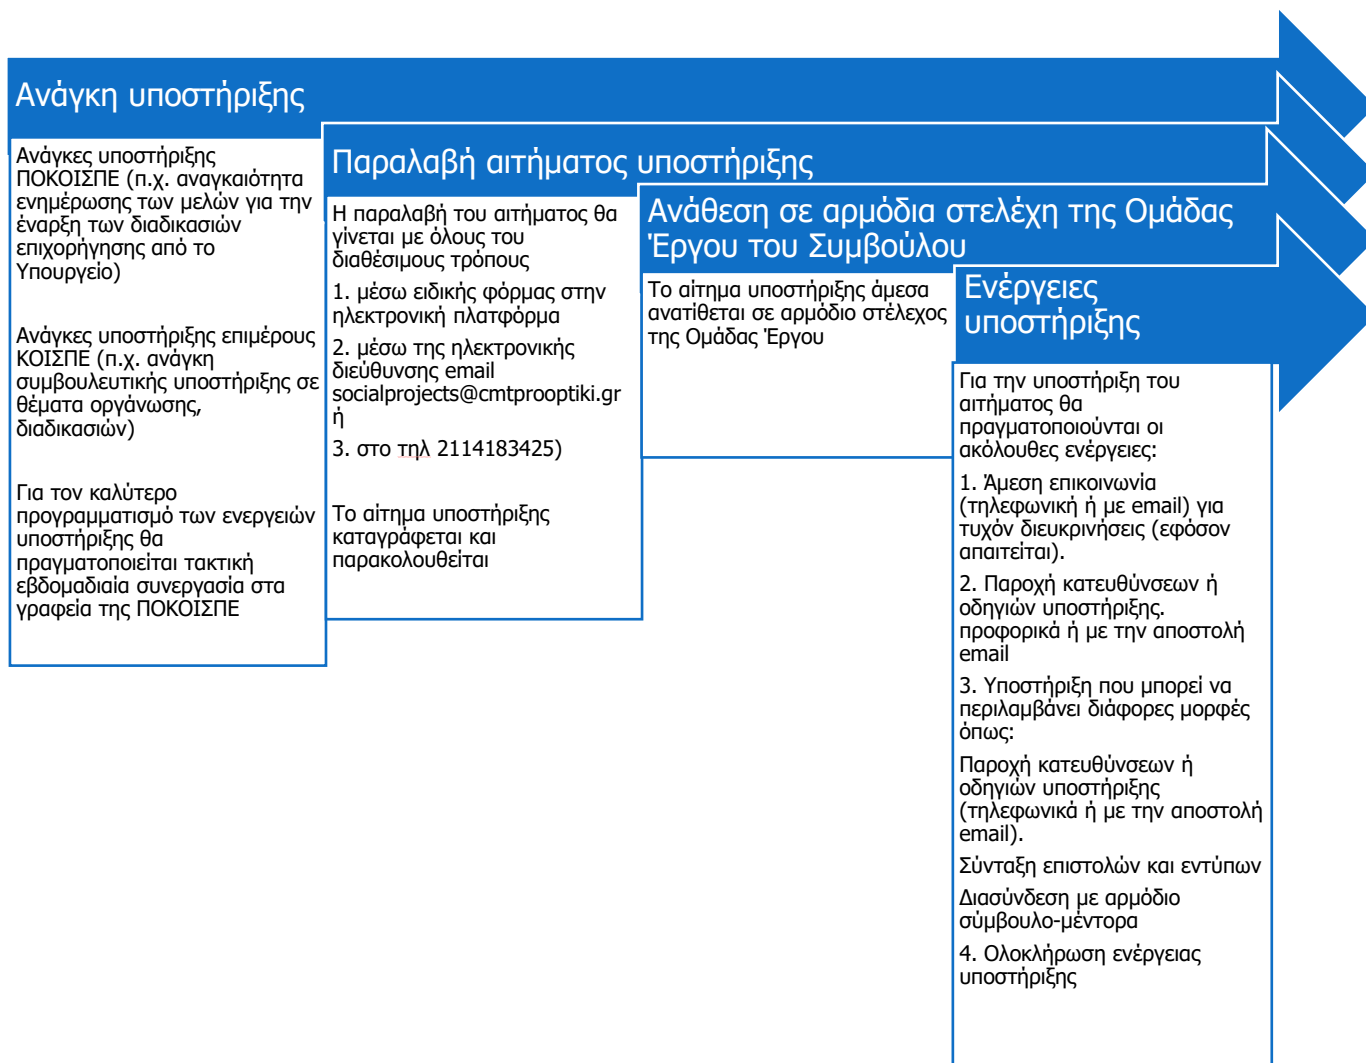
Ανάγκη υποστήριξης

Ανάγκες υποστήριξης ΠΟΚΟΙΣΠΕ (π.χ. αναγκαιότητα ενημέρωσης των μελών για την έναρξη των διαδικασιών επιχορήγησης από το Υπουργείο)

Ανάγκες υποστήριξης επιμέρους ΚΟΙΣΠΕ (π.χ. ανάγκη συμβουλευτικής υποστήριξης σε θέματα οργάνωσης, διαδικασιών)

Για τον καλύτερο προγραμματισμό των ενεργειών υποστήριξης θα πραγματοποιείται τακτική εβδομαδιαία συνεργασία στα γραφεία της ΠΟΚΟΙΣΠΕ

Παραλαβή αιτήματος υποστήριξης

Η παραλαβή του αιτήματος θα γίνεται με όλους του διαθέσιμους τρόπους

1. μέσω ειδικής φόρμας στην ηλεκτρονική πλατφόρμα

2. μέσω της ηλεκτρονικής διεύθυνσης email socialprojects@cmtprooptiki.gr ή

3. στο τηλ 2114183425)

Το αίτημα υποστήριξης καταγράφεται και παρακολουθείται

Ανάθεση σε αρμόδια στελέχη της Ομάδας Έργου του Συμβούλου

Το αίτημα υποστήριξης άμεσα ανατίθεται σε αρμόδιο στέλεχος της Ομάδας Έργου

Ενέργειες υποστήριξης

Για την υποστήριξη του αιτήματος θα πραγματοποιούνται οι ακόλουθες ενέργειες:

1. Άμεση επικοινωνία (τηλεφωνική ή με email) για τυχόν διευκρινήσεις (εφόσον απαιτείται).

2. Παροχή κατευθύνσεων ή οδηγιών υποστήριξης. προφορικά ή με την αποστολή email

3. Υποστήριξη που μπορεί να περιλαμβάνει διάφορες μορφές όπως:

Παροχή κατευθύνσεων ή οδηγιών υποστήριξης (τηλεφωνικά ή με την αποστολή email).

Σύνταξη επιστολών και εντύπων

Διασύνδεση με αρμόδιο σύμβουλο-μέντορα

4. Ολοκλήρωση ενέργειας υποστήριξης